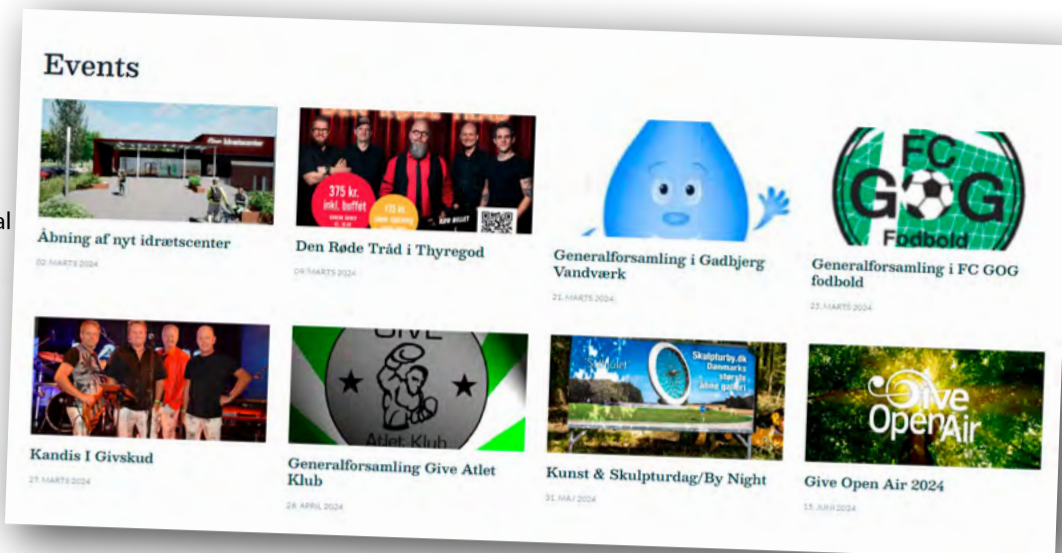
al

Events

Åbning af nyt idrætscenter
02. MARTS 2024

375 kr. inkl. buffet

Den Røde Tråd i Thyregod
09. MARTS 2024

Generalforsamling i Gadbjerg Vandværk
21. MARTS 2024

FC GOG Fodbold

Generalforsamling i FC GOG fodbold
23. MARTS 2024

Kandis I Givskud
27. MARTS 2024

GIVE Atlet Klub

Generalforsamling Give Atlet Klub
28. APRIL 2024

Skulpturby.dk Danmarks største åbne galleri

Kunst & Skulpturdag/By Night
31. MAJ 2024

Give OpenAir

Give Open Air 2024
15. JUNI 2024